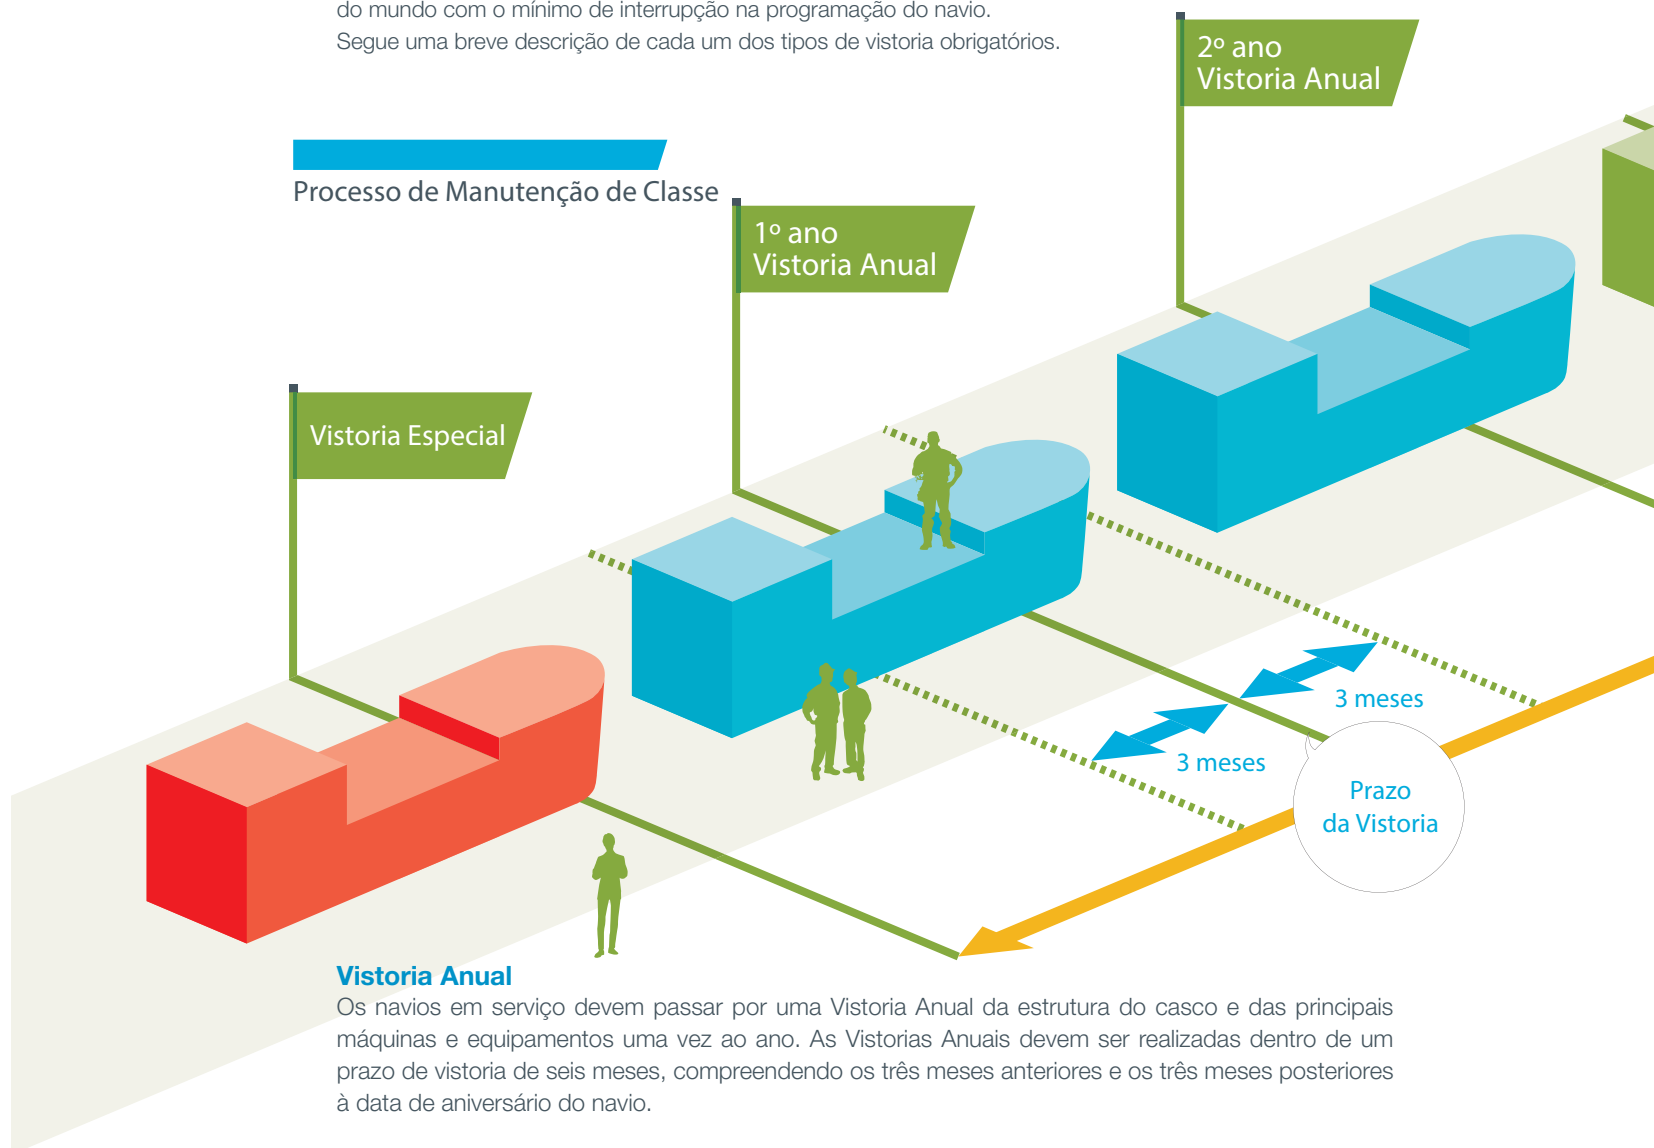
do mundo com o mínimo de interrupção na programação do navio.
Segue uma breve descrição de cada um dos tipos de vistoria obrigatórios.

2º ano
Vistoria Anual

Processo de Manutenção de Classe

1º ano
Vistoria Anual

Vistoria Especial

3 meses

3 meses

Prazo
da Vistoria

Vistoria Anual
Os navios em serviço devem passar por uma Vistoria Anual da estrutura do casco e das principais máquinas e equipamentos uma vez ao ano. As Vistorias Anuais devem ser realizadas dentro de um prazo de vistoria de seis meses, compreendendo os três meses anteriores e os três meses posteriores à data de aniversário do navio.